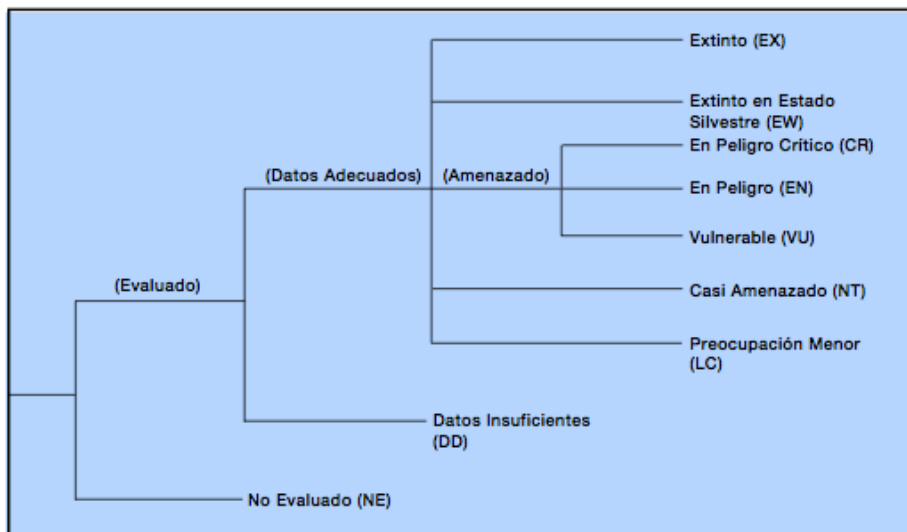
Extinto (EX)

Extinto en Estado Silvestre (EW)

En Peligro Crítico (CR)

(Datos Adecuados)

(Amenazado)

En Peligro (EN)

Vulnerable (VU)

(Evaluado)

Casi Amenazado (NT)

Preocupación Menor (LC)

Datos Insuficientes (DD)

No Evaluado (NE)